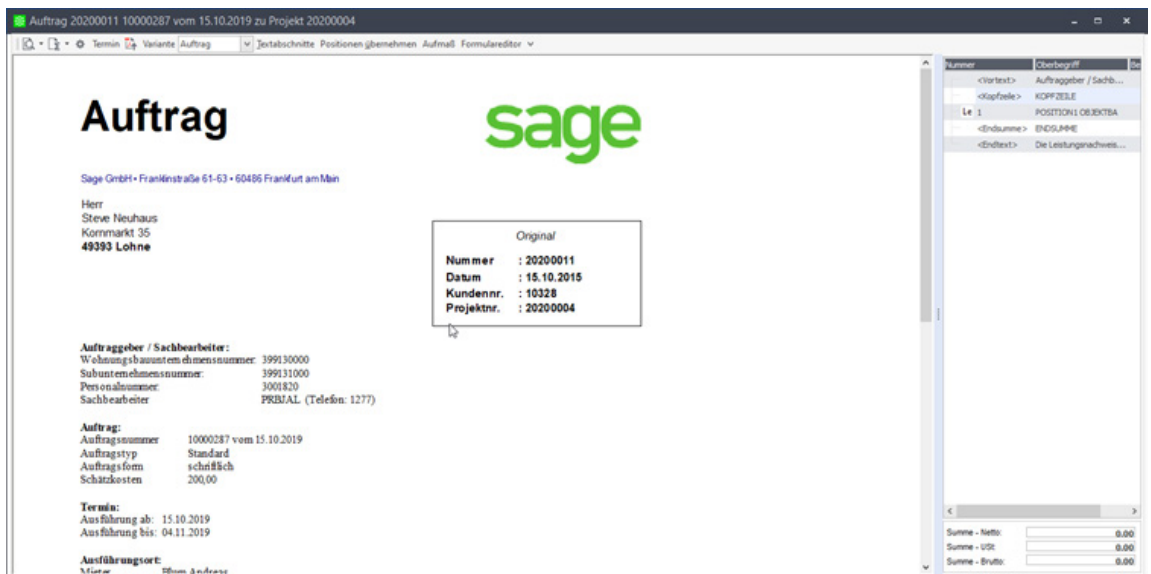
Auftrag 20200011 10000287 vom 15.10.2019 zu Projekt 20200004

Termin Variante Auftrag Textabschnitte Positionen übernehmen Aufmaß Formulareditor

Auftrag

sage

Sage GmbH • Franklinstraße 61-63 • 60486 Frankfurt am Main

Herr
Steve Neuhaus
Kornmarkt 35
49393 Lohne

Original

| | |
|---|---|
| Nummer | : 20200011 |
| Datum | : 15.10.2015 |
| Kundennr. | : 10328 |
| Projektnr. | : 20200004 |

Auftraggeber / Sachbearbeiter:

| | |
|---|---|
| Wohnungsbauunternehmensnummer: | 399130000 |
| Subunternehmensnummer: | 399131000 |
| Personalnummer: | 3001820 |
| Sachbearbeiter | PRBJAL (Telefon: 1277) |

Auftrag:

| | |
|---|---|
| Auftragsnummer | 10000287 vom 15.10.2019 |
| Auftragstyp | Standard |
| Auftragsform | schriftlich |
| Schätzkosten | 200,00 |

Termin:
Ausführung ab: 15.10.2019
Ausführung bis: 04.11.2019

Ausführungsort:
Mieter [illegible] Andreas

| Nummer | Oberbegriff | Be |
|---|---|---|
| <Vortext> | Auftraggeber / Sachb... | |
| <Kopfzeile> | KOPFZEILE | |
| Le 1 | POSITION 1 OBJEKTBA | |
| <Endsumme> | ENDSUMME | |
| <Endtext> | Die Leistungsnachweis... | |

| | |
|---|---|
| Summe - Netto: | 0.00 |
| Summe - USt: | 0.00 |
| Summe - Brutto: | 0.00 |